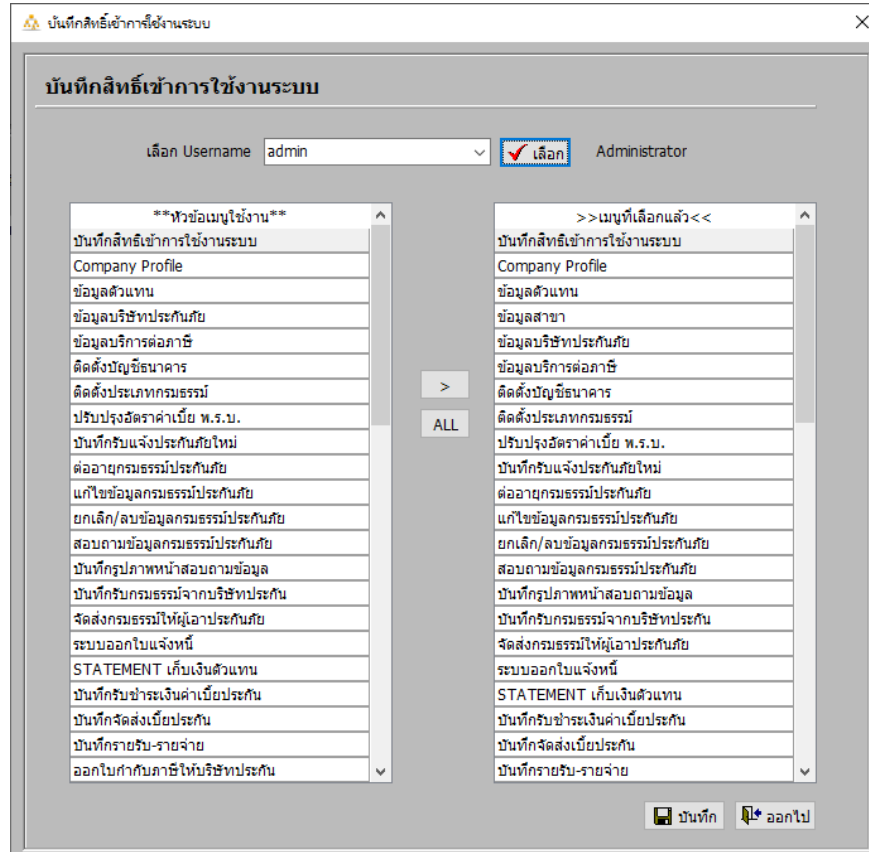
บันทึกสิทธิ์เข้าการใช้งานระบบ

บันทึกสิทธิ์เข้าการใช้งานระบบ

เลือก Username admin ✓ เลือก Administrator

**หัวข้อเมนูใช้งาน**
บันทึกสิทธิ์เข้าการใช้งานระบบ
Company Profile
ข้อมูลตัวแทน
ข้อมูลบริษัทประกันภัย
ข้อมูลบริการต่อภาษี
ติดตั้งบัญชีธนาคาร
ติดตั้งประเภทกรมธรรม์
ปรับปรุงอัตราค่าเบี้ย พ.ร.บ.
บันทึกรับแจ้งประกันภัยใหม่
ต่ออายุกรมธรรม์ประกันภัย
แก้ไขข้อมูลกรมธรรม์ประกันภัย
ยกเลิก/ลบข้อมูลกรมธรรม์ประกันภัย
สอบถามข้อมูลกรมธรรม์ประกันภัย
บันทึกรูปภาพหน้าสอบถามข้อมูล
บันทึกรับกรมธรรม์จากบริษัทประกัน
จัดส่งกรมธรรม์ให้ผู้เอาประกันภัย
ระบบออกใบแจ้งหนี้
STATEMENT เก็บเงินตัวแทน
บันทึกรับชำระเงินค่าเบี้ยประกัน
บันทึกจัดส่งเบี้ยประกัน
บันทึกรายรับ-รายจ่าย
ออกใบกำกับภาษีให้บริษัทประกัน

>
ALL

>>เมนูที่เลือกแล้ว<<
บันทึกสิทธิ์เข้าการใช้งานระบบ
Company Profile
ข้อมูลตัวแทน
ข้อมูลสาขา
ข้อมูลบริษัทประกันภัย
ข้อมูลบริการต่อภาษี
ติดตั้งบัญชีธนาคาร
ติดตั้งประเภทกรมธรรม์
ปรับปรุงอัตราค่าเบี้ย พ.ร.บ.
บันทึกรับแจ้งประกันภัยใหม่
ต่ออายุกรมธรรม์ประกันภัย
แก้ไขข้อมูลกรมธรรม์ประกันภัย
ยกเลิก/ลบข้อมูลกรมธรรม์ประกันภัย
สอบถามข้อมูลกรมธรรม์ประกันภัย
บันทึกรูปภาพหน้าสอบถามข้อมูล
บันทึกรับกรมธรรม์จากบริษัทประกัน
จัดส่งกรมธรรม์ให้ผู้เอาประกันภัย
ระบบออกใบแจ้งหนี้
STATEMENT เก็บเงินตัวแทน
บันทึกรับชำระเงินค่าเบี้ยประกัน
บันทึกจัดส่งเบี้ยประกัน
บันทึกรายรับ-รายจ่าย

บันทึก ออกไป